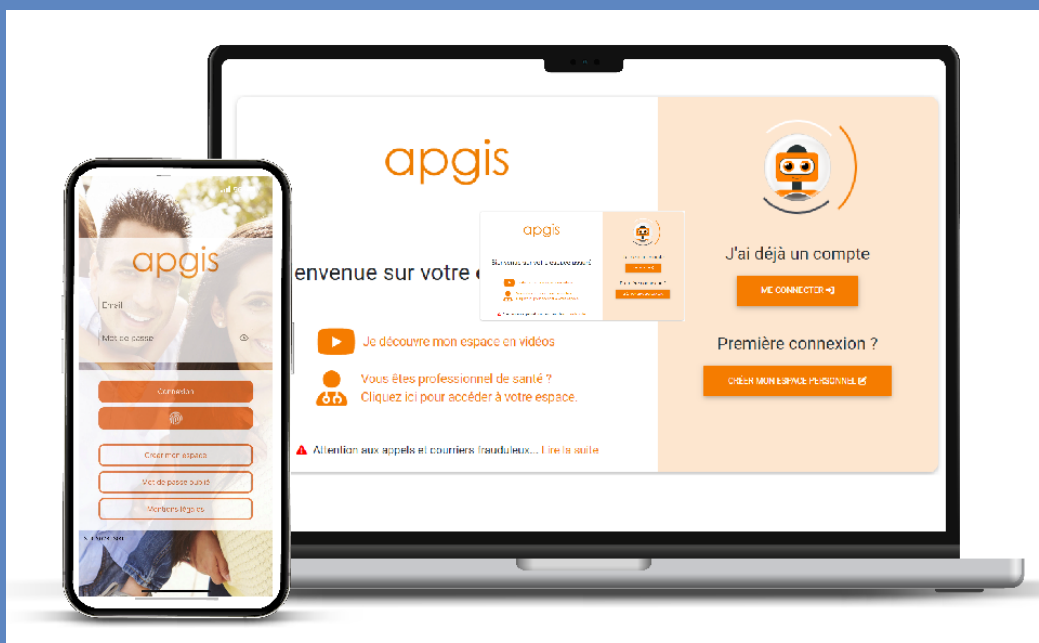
apgis

envenue sur votre e

Je découvre mon espace en vidéos

Vous êtes professionnel de santé ?
Cliquez ici pour accéder à votre espace.

Attention aux appels et courriers frauduleux... Lire la suite

J'ai déjà un compte

ME CONNECTER

Première connexion ?

CRÉER MON ESPACE PERSONNEL

apgis

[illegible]

apgis

Email

Mot de passe

Connexion

Créer mon espace

Mot de passe oublié

Mentions légales